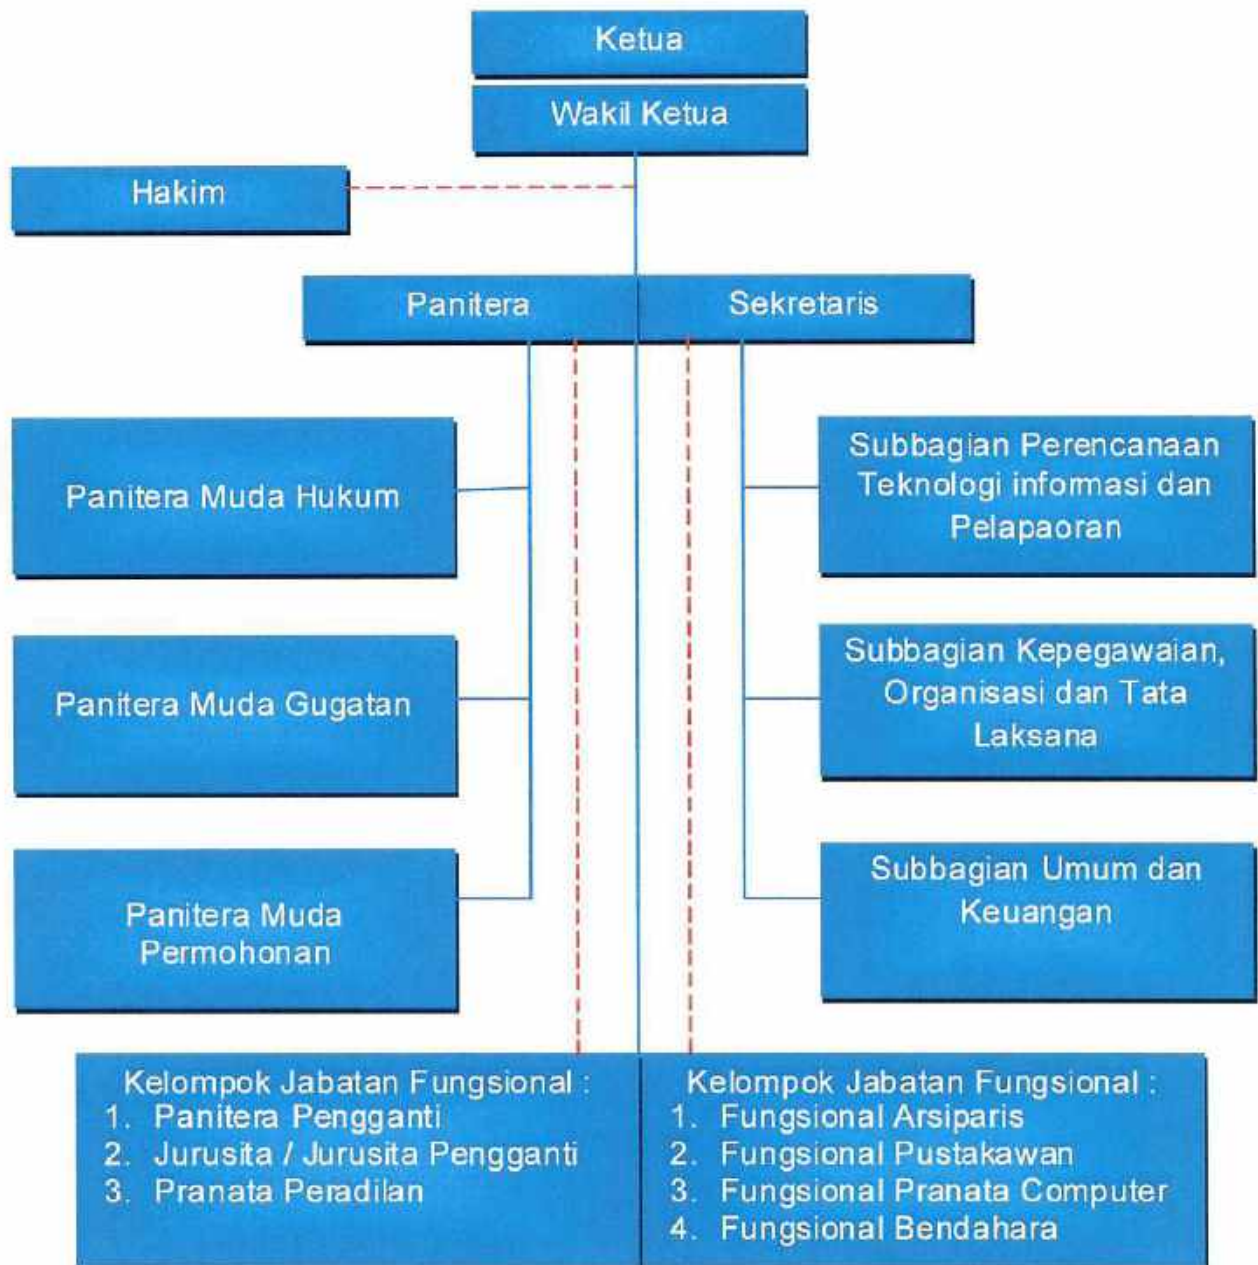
Ketua

Wakil Ketua

Hakim

Panitera

Sekretaris

Panitera Muda Hukum

Panitera Muda Gugatan

Panitera Muda Permohonan

Subbagian Perencanaan Teknologi infomasi dan Pelapaoran

Subbagian Kepegawaian, Organisasi dan Tata Laksana

Subbagian Umum dan Keuangan

Kelompok Jabatan Fungsional :
1. Panitera Pengganti
2. Jurusita / Jurusita Pengganti
3. Pranata Peradilan

Kelompok Jabatan Fungsional :
1. Fungsional Arsiparis
2. Fungsional Pustakawan
3. Fungsional Pranata Computer
4. Fungsional Bendahara